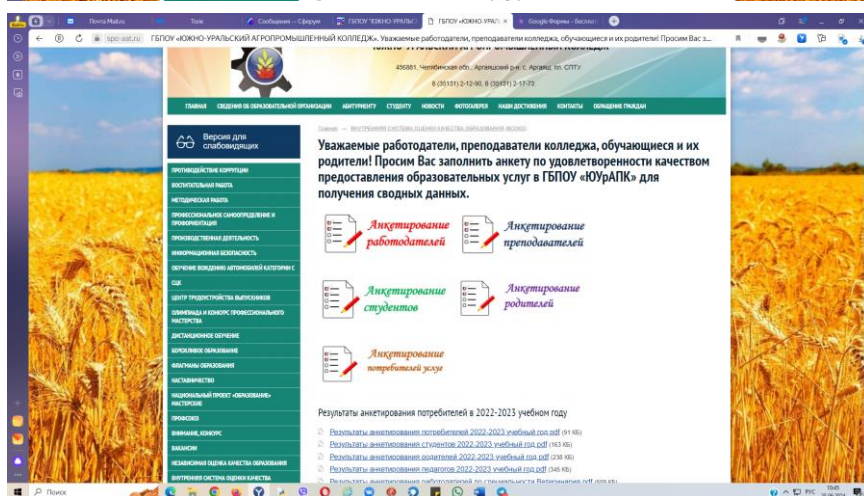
Почта Mail.ru
Tosk
Сообщения — Сферум
ГБПОУ "ЮЖНО-УРАЛЬС
ГБПОУ «ЮЖНО-УРАЛЬ
Google Формы - беспла

spo-aat.ru ГБПОУ «ЮЖНО-УРАЛЬСКИЙ АГРОПРОМЫШЛЕННЫЙ КОЛЛЕДЖ». Уважаемые работодатели, преподаватели колледжа, обучающиеся и их родители! Просим Вас з...

456881, Челябинская обл., Аргаяшский р-н, с. Аргаяш, пл. СПТУ
8 (35131) 2-12-90, 8 (35131) 2-17-73

ГЛАВНАЯ
СВЕДЕНИЯ ОБ ОБРАЗОВАТЕЛЬНОЙ ОРГАНИЗАЦИИ
АБИТУРИЕНТУ
СТУДЕНТУ
НОВОСТИ
ФОТОГАЛЕРЕЯ
НАШИ ДОСТИЖЕНИЯ
КОНТАКТЫ
ОБРАЩЕНИЕ ГРАЖДАН

Версия для слабовидящих

ПРОТИВОДЕЙСТВИЕ КОРРУПЦИИ
ВОСПИТАТЕЛЬНАЯ РАБОТА
МЕТОДИЧЕСКАЯ РАБОТА
ПРОФЕССИОНАЛЬНОЕ САМООПРЕДЕЛЕНИЕ И ПРОФОРИЕНТАЦИЯ
ПРОИЗВОДСТВЕННАЯ ДЕЯТЕЛЬНОСТЬ
ИНФОРМАЦИОННАЯ БЕЗОПАСНОСТЬ
ОБУЧЕНИЕ ВОЖДЕНИЮ АВТОМОБИЛЕЙ КАТЕГОРИИ С
ЦЦК
ЦЕНТР ТРУДОУСТРОЙСТВА ВЫПУСКНИКОВ
ОЛИМПИАДА И КОНКУРС ПРОФЕССИОНАЛЬНОГО МАСТЕРСТВА
ДИСТАНЦИОННОЕ ОБУЧЕНИЕ
БЕРЕЖЛИВОЕ ОБРАЗОВАНИЕ
ФЛАГМАНЫ ОБРАЗОВАНИЯ
НАСТАВНИЧЕСТВО
НАЦИОНАЛЬНЫЙ ПРОЕКТ «ОБРАЗОВАНИЕ» МАСТЕРСКИЕ
ПРОФСОЮЗ
ВНИМАНИЕ, КОНКУРС
ВАКАНСИИ
НЕЗАВИСИМАЯ ОЦЕНКА КАЧЕСТВА ОБРАЗОВАНИЯ
ВНУТРЕННЯЯ СИСТЕМА ОЦЕНКИ КАЧЕСТВА

Главная → ВНУТРЕННЯЯ СИСТЕМА ОЦЕНКИ КАЧЕСТВА ОБРАЗОВАНИЯ (ВСОКО)

Уважаемые работодатели, преподаватели колледжа, обучающиеся и их родители! Просим Вас заполнить анкету по удовлетворенности качеством предоставления образовательных услуг в ГБПОУ «ЮУрАПК» для получения сводных данных.

Анкетирование работодателей
Анкетирование преподавателей
Анкетирование студентов
Анкетирование родителей
Анкетирование потребителей услуг

Результаты анкетирования потребителей в 2022-2023 учебном году

Результаты анкетирования потребителей 2022-2023 учебный год.pdf (91 КБ)
Результаты анкетирования студентов 2022-2023 учебный год.pdf (163 КБ)
Результаты анкетирования родителей 2022-2023 учебный год.pdf (238 КБ)
Результаты анкетирования педагогов 2022-2023 учебный год.pdf (345 КБ)
Результаты анкетирования работодателей по специальности Ветеринария.pdf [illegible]

Поиск
РУС 10:45